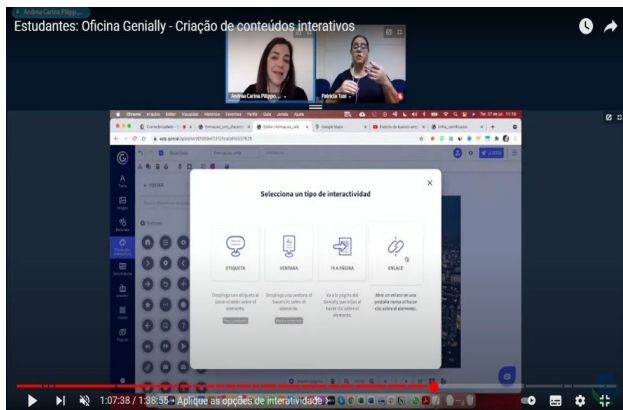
Estudantes: Oficina Genially - Criação de conteúdos interativos

Andrea Carina Pilippi...

Andrea Carina Pilippi...

Patricia Tosi

Selecciona un tipo de interactividad

ETIQUETA

VENTANA

IR A PÁGINA

ENLACE

Despliega una etiqueta al pasar el ratón sobre el elemento.

Despliega una ventana al hacer clic sobre el elemento.

Ve a la página del Genially que elijas al hacer clic sobre el elemento.

Abre un enlace en una pestaña nueva al hacer clic sobre el elemento.

1:07:38 / 1:38:55 • Aplique as opções de interatividade